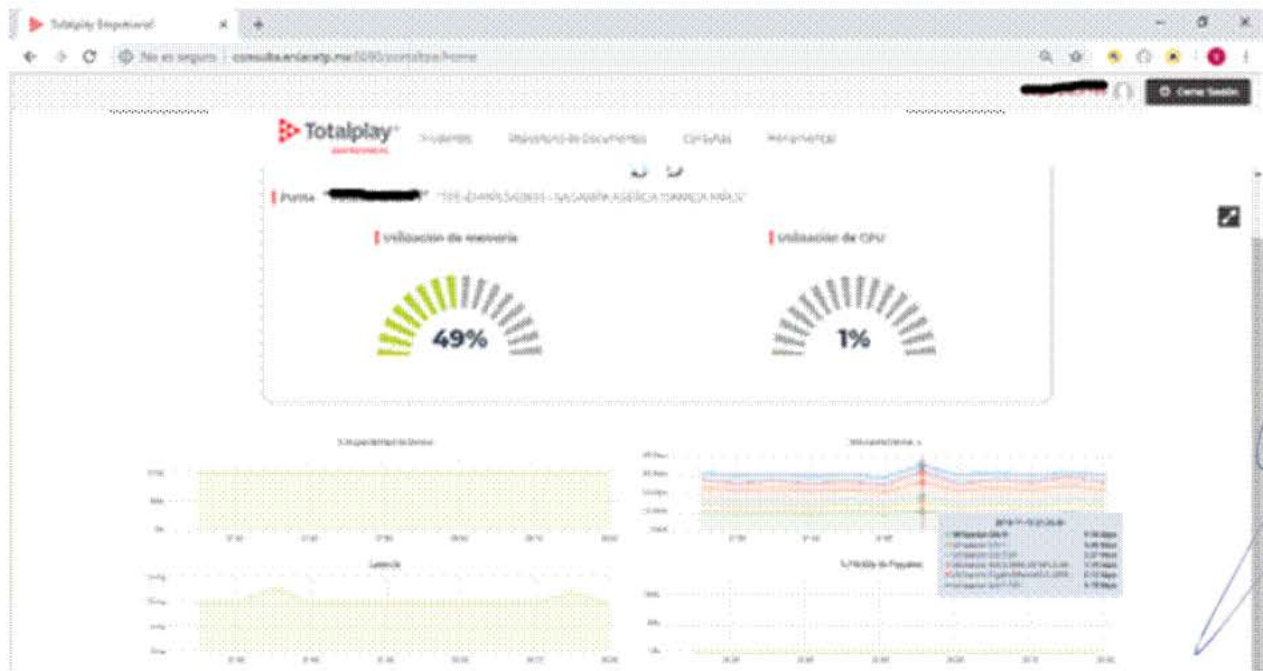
Totalplay Empresarial

No es seguro | consulta.enlacetp.mx:8090/portalbss/home

Cerrar Sesión

Totalplay Empresarial

Incidentes Repositorio de Documentos Consultas Herramientas

Punta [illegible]

Utilización de memoria

49%

Utilización de CPU

1%

% Disponibilidad de Enlace

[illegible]

Latencia

% Pérdida de Paquetes